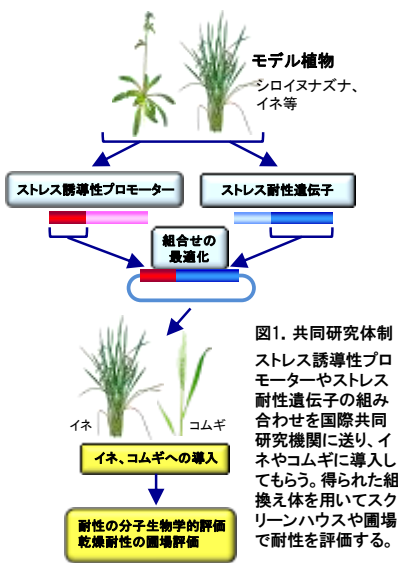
モデル植物
シロイヌナズナ、
イネ等

ストレス誘導性プロモーター

ストレス耐性遺伝子

組合せの
最適化

イネ

コムギ

イネ、コムギへの導入

耐性の分子生物学的評価
乾燥耐性の圃場評価

図1. 共同研究体制

ストレス誘導性プロモーターやストレス耐性遺伝子の組み合わせを国際共同研究機関に送り、イネやコムギに導入してもらう。得られた組換え体を用いてスクリーンハウスや圃場で耐性を評価する。